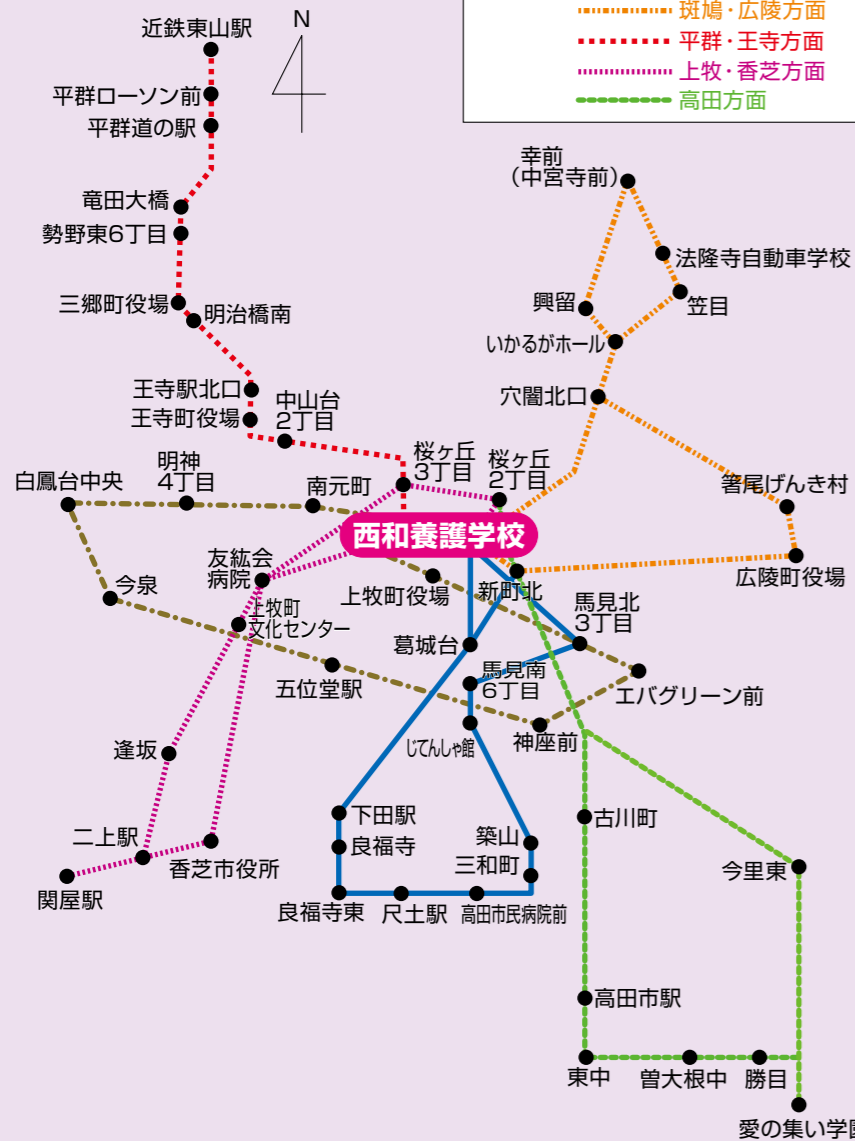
N

斑鳩・広陵方面
平群・王寺方面
上牧・香芝方面
高田方面

近鉄東山駅
平群ローソン前
平群道の駅
竜田大橋
勢野東6丁目
三郷町役場
明治橋南
王寺駅北口
王寺町役場
中山台2丁目
桜ヶ丘3丁目
桜ヶ丘2丁目
幸前(中宮寺前)
法隆寺自動車学校
興留
笠目
いかるがホール
穴闇北口
箸尾げんき村
広陵町役場
白鳳台中央
明神4丁目
南元町
西和養護学校
友紘会病院
今泉
上牧町文化センター
上牧町役場
新町北
馬見北3丁目
葛城台
五位堂駅
馬見南6丁目
エバグリーン前
じてんしゃ館
神座前
逢坂
下田駅
良福寺
築山
三和町
古川町
今里東
二上駅
香芝市役所
関屋駅
良福寺東
尺土駅
高田市民病院前
高田市駅
東中
曽大根中
勝目
愛の集い学園